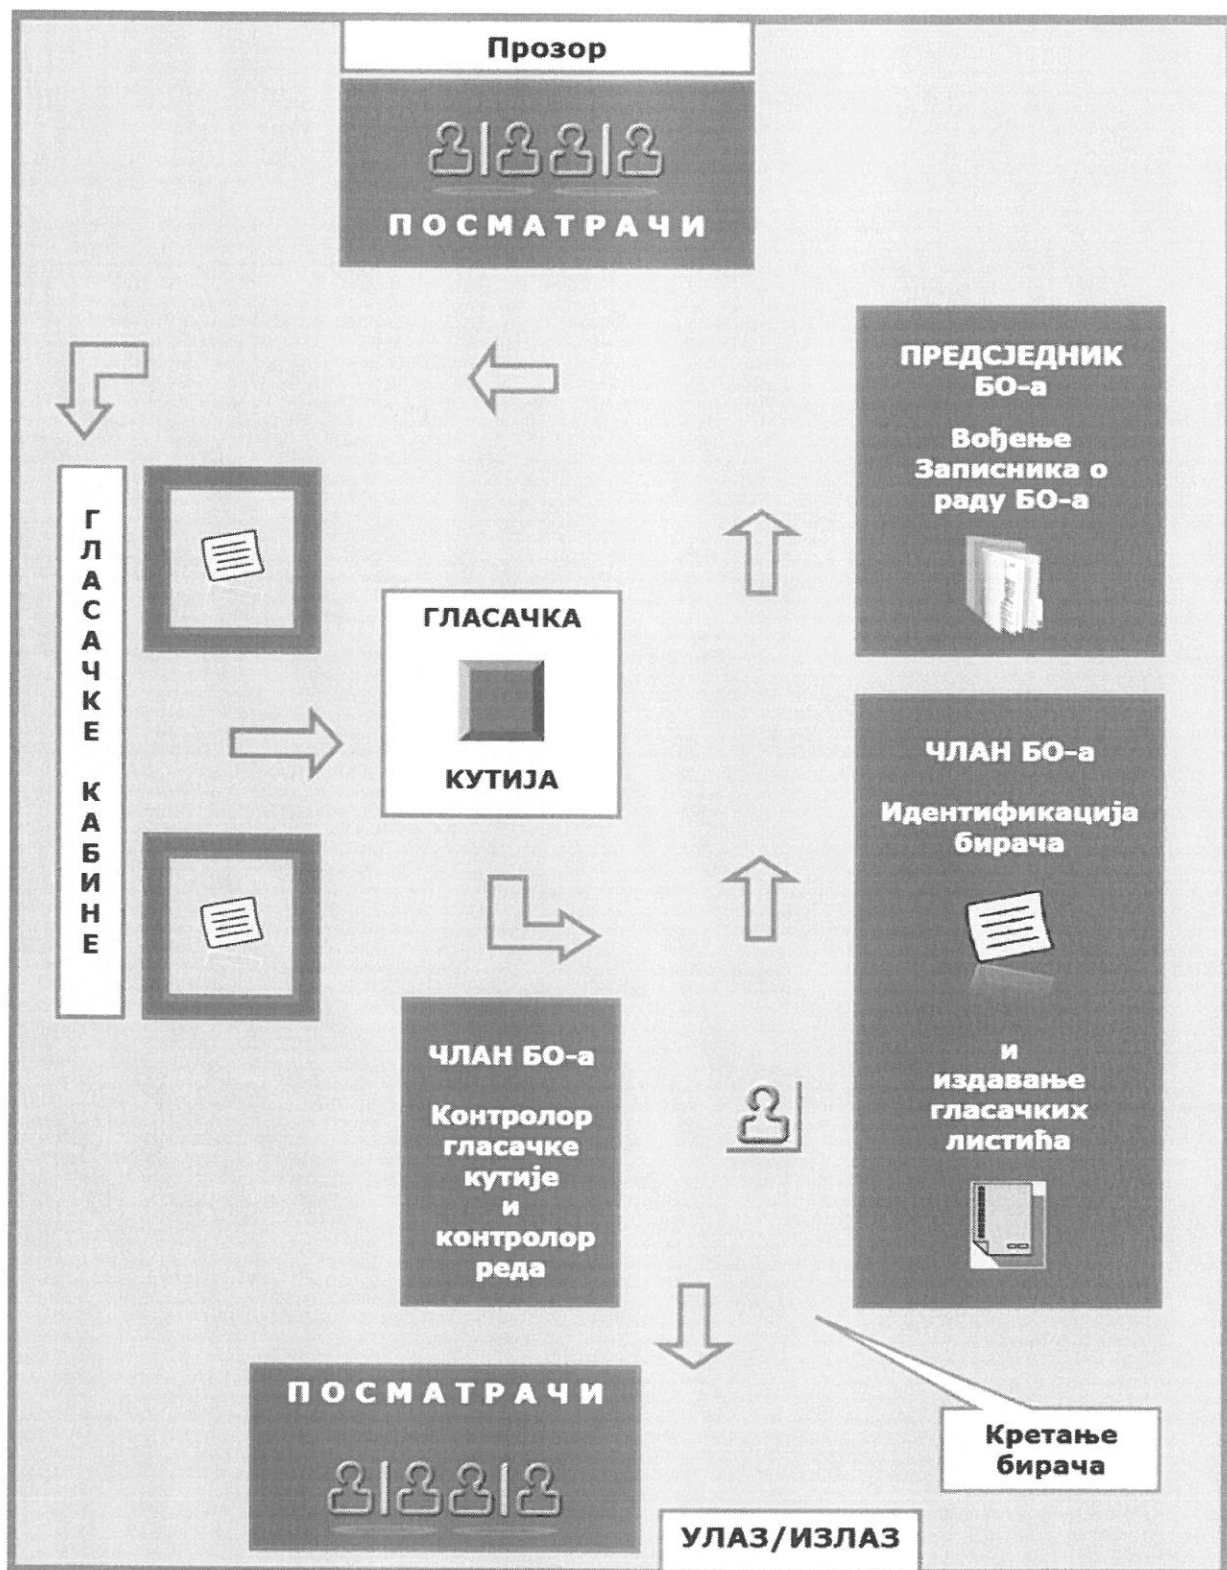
Прозор

ПОСМАТРАЧИ

ПРЕДСЈЕДНИК БО-а

Вођење Записника о раду БО-а

ГЛАСАЧКЕ КАБИНЕ

ГЛАСАЧКА

КУТИЈА

ЧЛАН БО-а

Идентификација бирача

и издавање гласачких листића

ЧЛАН БО-а

Контролор гласачке кутије и контролор реда

ПОСМАТРАЧИ

Кретање бирача

УЛАЗ/ИЗЛАЗ